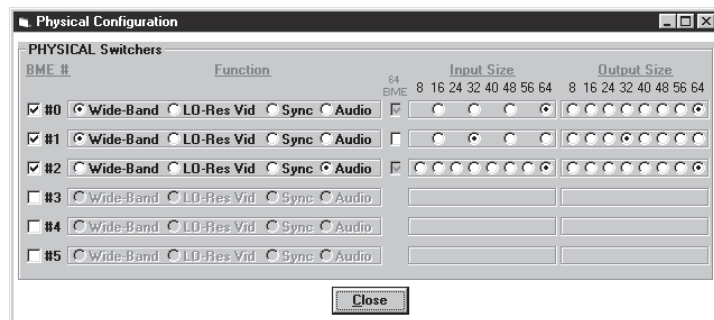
Physical Configuration

PHYSICAL Switchers

| BME # | Function | 64 BME | Input Size | Output Size |
|---|---|---|---|---|
| | | | 8 16 24 32 40 48 56 64 | 8 16 24 32 40 48 56 64 |
| #0 | Wide-Band LO-Res Vid Sync Audio | | | |
| #1 | Wide-Band LO-Res Vid Sync Audio | | | |
| #2 | Wide-Band LO-Res Vid Sync Audio | | | |
| #3 | Wide-Band LO-Res Vid Sync Audio | | | |
| #4 | Wide-Band LO-Res Vid Sync Audio | | | |
| #5 | Wide-Band LO-Res Vid Sync Audio | | | |

Close